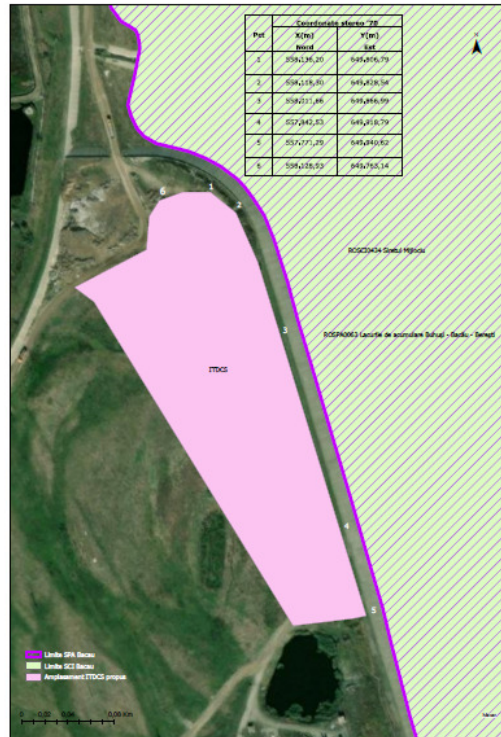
| Pct | Coordonate stereo '70 | |
|---|---|---|
| | X(m) Nord | Y(m) Est |
| 1 | 558,136,20 | 649,806,79 |
| 2 | 558,118,50 | 649,828,54 |
| 3 | 558,221,66 | 649,866,99 |
| 4 | 557,842,53 | 649,918,79 |
| 5 | 557,771,29 | 649,840,82 |
| 6 | 558,128,53 | 649,763,14 |

ROSCI0434 Siretul Mijlociu

ROSPA0063 Lacurile de acumulare Buhuşi - Bacău - Bereşti

ITDCS

1
2
3
4
5
6

Limita SPA Bacau
Limita SCI Bacau
Amplasament ITDCS propus

0 0,02 0,05 0,09 Km

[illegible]